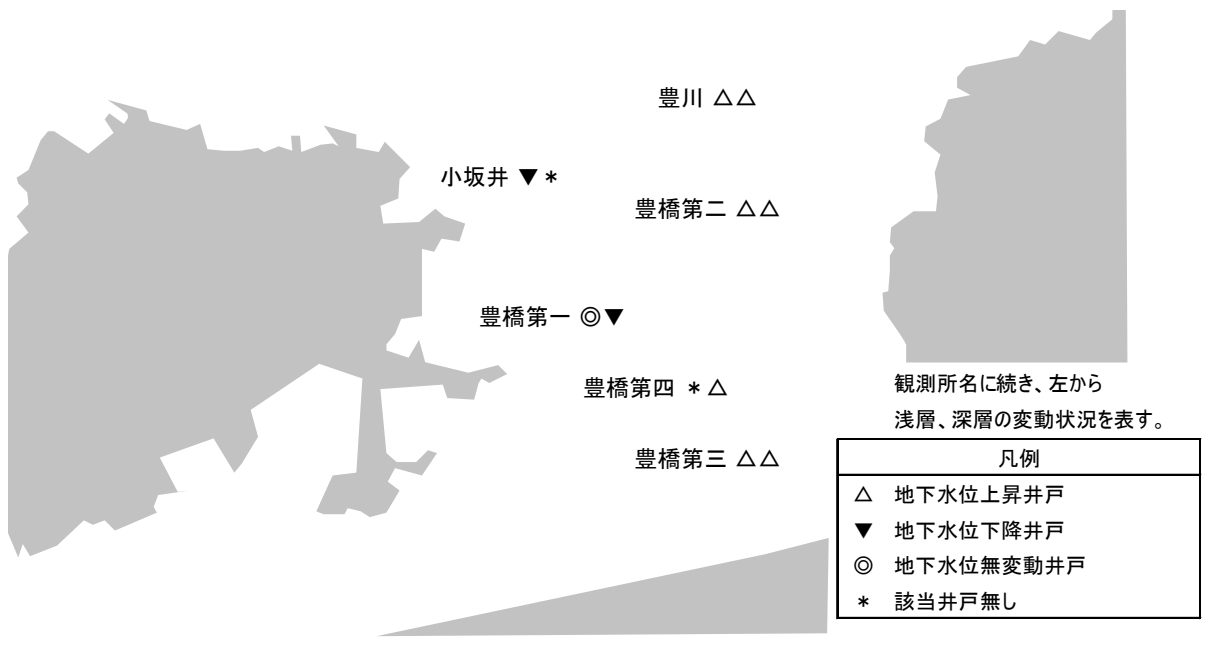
豊川 △△

小坂井 ▼＊

豊橋第二 △△

豊橋第一 ◎▼

豊橋第四 ＊△

豊橋第三 △△

観測所名に続き、左から
浅層、深層の変動状況を表す。

| 凡例 |
|---|
| △ 地下水位上昇井戸 |
| ▼ 地下水位下降井戸 |
| ◎ 地下水位無変動井戸 |
| ＊ 該当井戸無し |